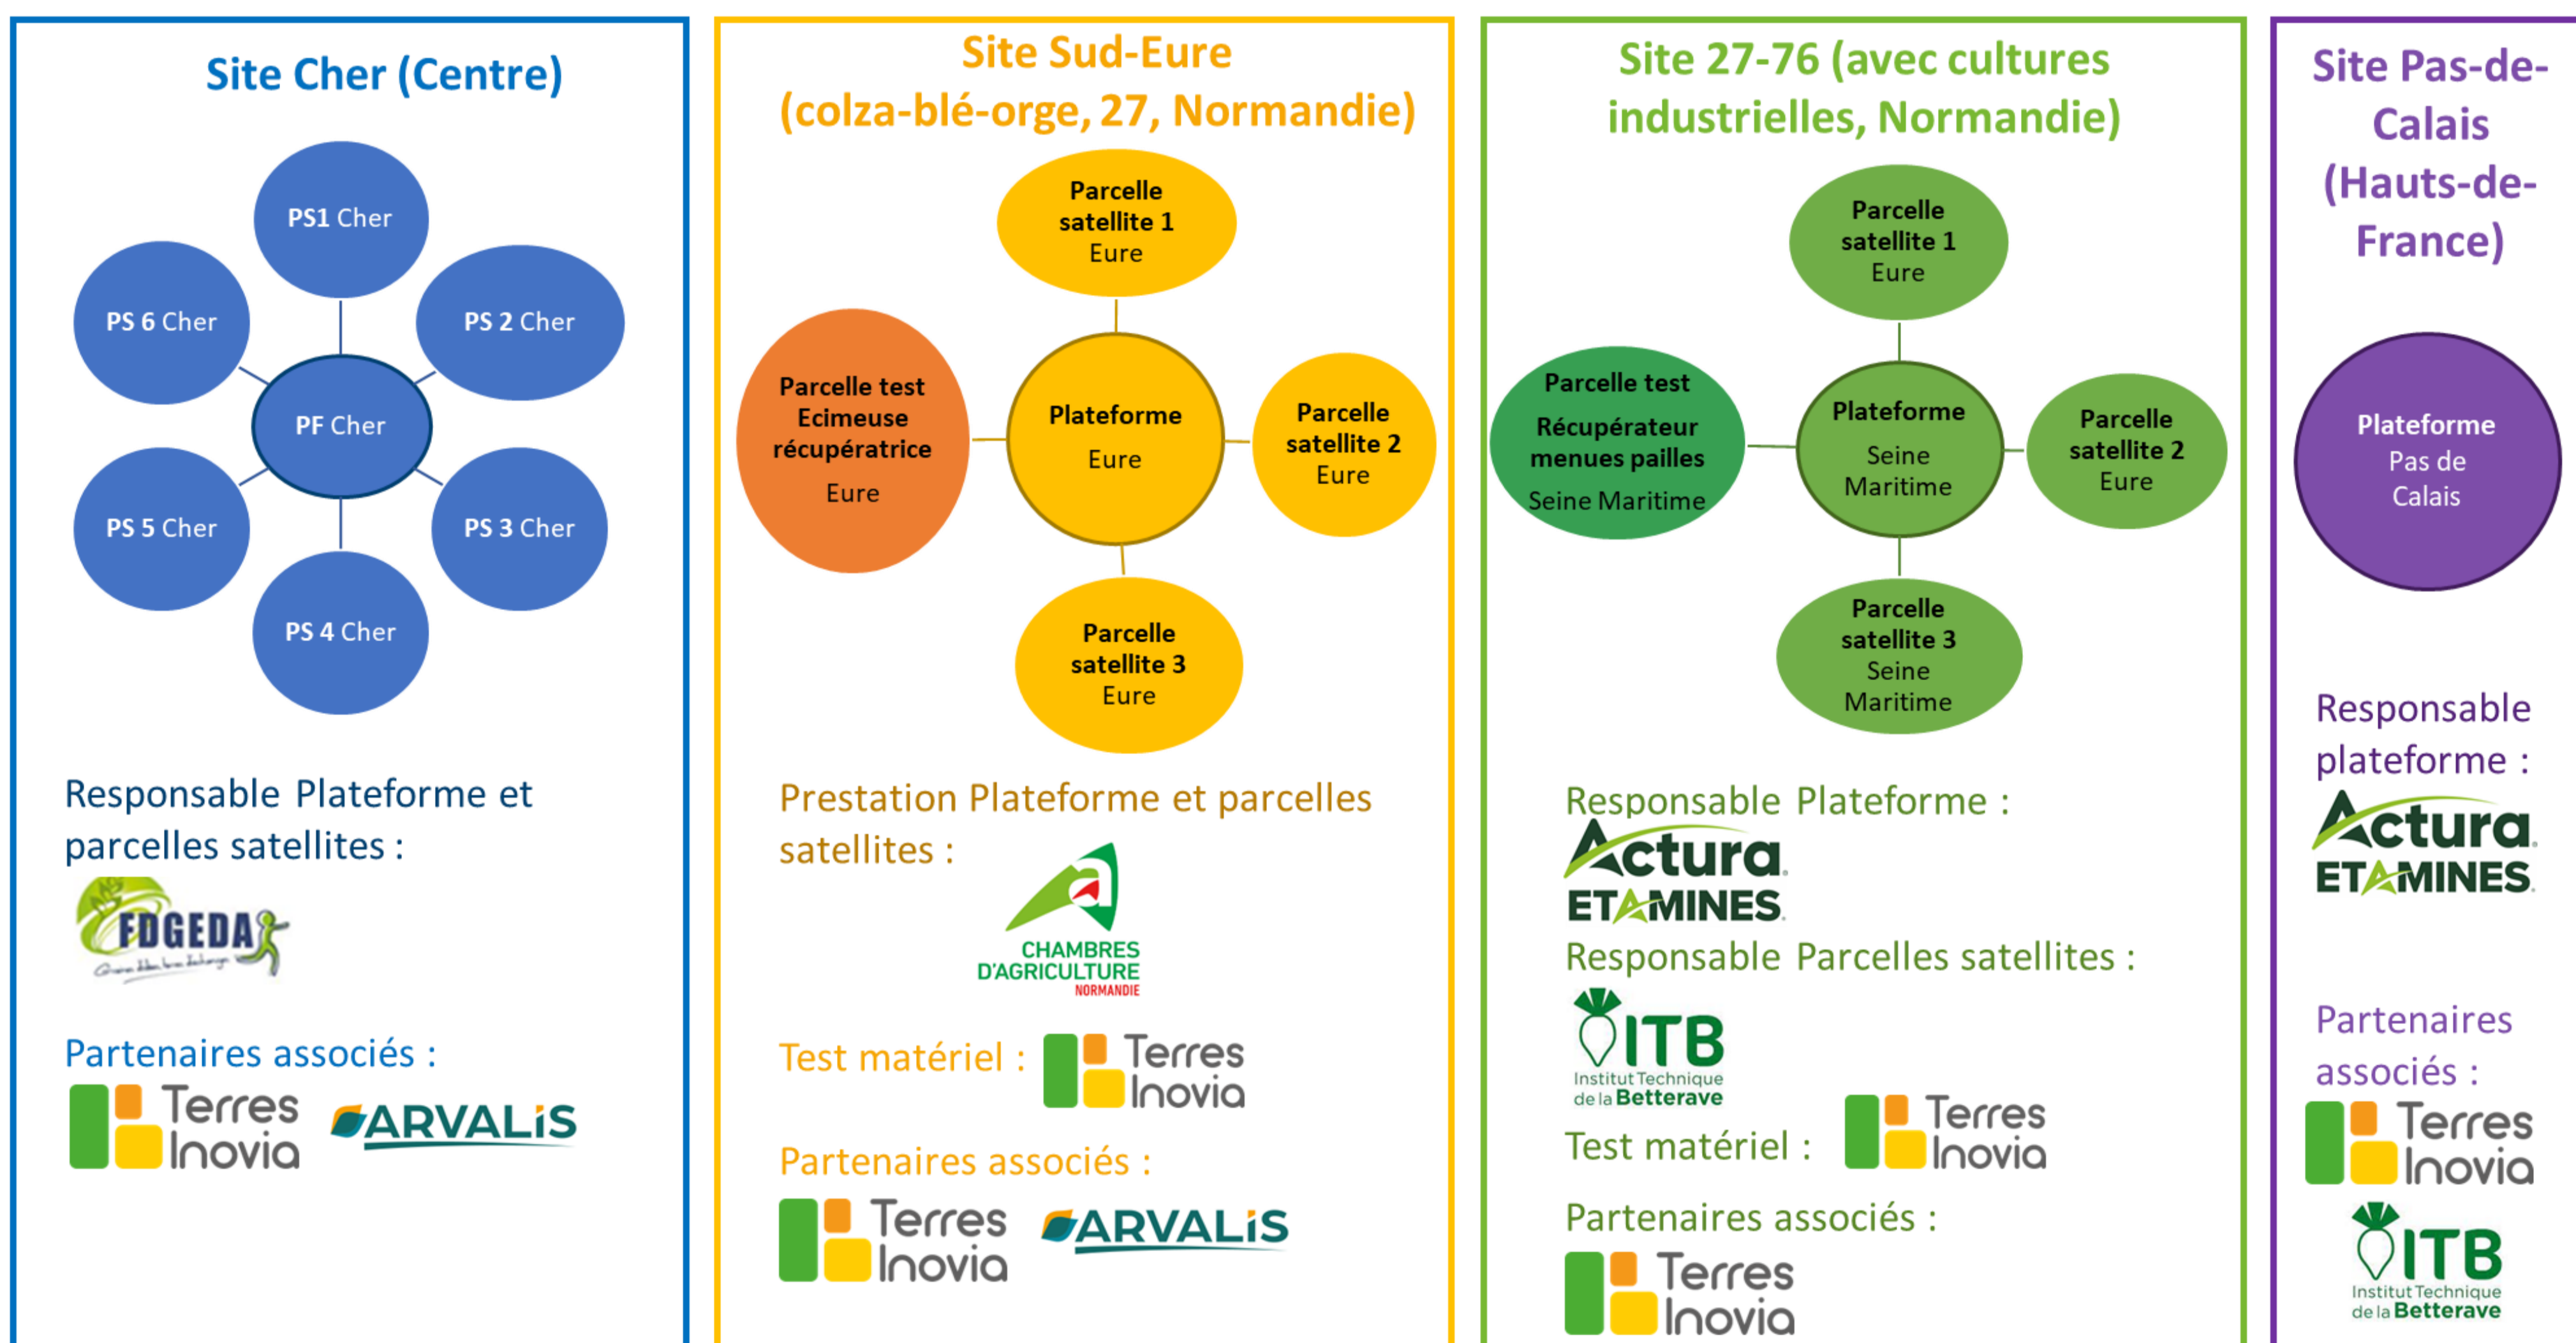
Site Cher (Centre)

PS1 Cher
PS 6 Cher
PS 2 Cher
PF Cher
PS 5 Cher
PS 3 Cher
PS 4 Cher

Responsable Plateforme et parcelles satellites :

FDGEDA

Partenaires associés :

Terres Inovia
ARVALIS

Site Sud-Eure (colza-blé-orge, 27, Normandie)

Parcelle satellite 1 Eure
Parcelle test Ecimeuse récupératrice Eure
Plateforme Eure
Parcelle satellite 2 Eure
Parcelle satellite 3 Eure

Prestation Plateforme et parcelles satellites :

CHAMBRES D'AGRICULTURE NORMANDIE

Test matériel : Terres Inovia

Partenaires associés :

Terres Inovia
ARVALIS

Site 27-76 (avec cultures industrielles, Normandie)

Parcelle satellite 1 Eure
Parcelle test Récupérateur menues pailles Seine Maritime
Plateforme Seine Maritime
Parcelle satellite 2 Eure
Parcelle satellite 3 Seine Maritime

Responsable Plateforme :
Actura ETAMINES
Responsable Parcelles satellites :
ITB Institut Technique de la Betterave
Test matériel : Terres Inovia

Partenaires associés :
Terres Inovia

Site Pas-de-Calais (Hauts-de-France)

Plateforme Pas de Calais

Responsable plateforme :
Actura ETAMINES

Partenaires associés :
Terres Inovia
ITB Institut Technique de la Betterave